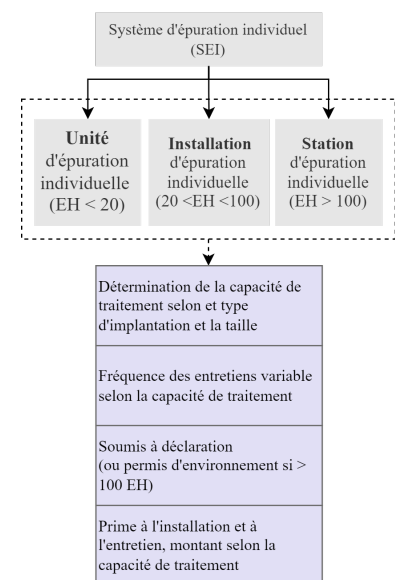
Système d'épuration individuel (SEI)

**Unité** d'épuration individuelle (EH < 20)

**Installation** d'épuration individuelle (20 <EH <100)

**Station** d'épuration individuelle (EH > 100)

Détermination de la capacité de traitement selon et type d'implantation et la taille

Fréquence des entretiens variable selon la capacité de traitement

Soumis à déclaration (ou permis d'environnement si > 100 EH)

Prime à l'installation et à l'entretien, montant selon la capacité de traitement